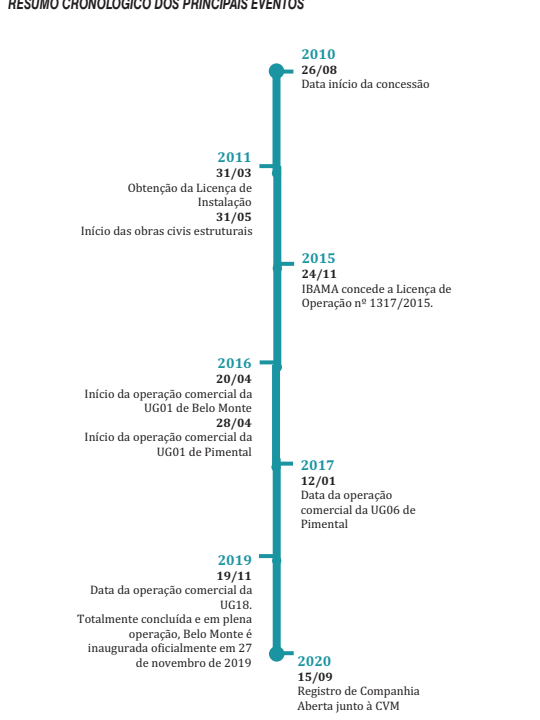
RESUMO CRONOLÓGICO DOS PRINCIPAIS EVENTOS

2010
26/08
Data início da concessão

2011
31/03
Obtenção da Licença de Instalação
31/05
Início das obras civis estruturais

2015
24/11
IBAMA concede a Licença de Operação nº 1317/2015.

2016
20/04
Início da operação comercial da UG01 de Belo Monte
28/04
Início da operação comercial da UG01 de Pimental

2017
12/01
Data da operação comercial da UG06 de Pimental

2019
19/11
Data da operação comercial da UG18.
Totalmente concluída e em plena operação, Belo Monte é inaugurada oficialmente em 27 de novembro de 2019

2020
15/09
Registro de Companhia Aberta junto à CVM